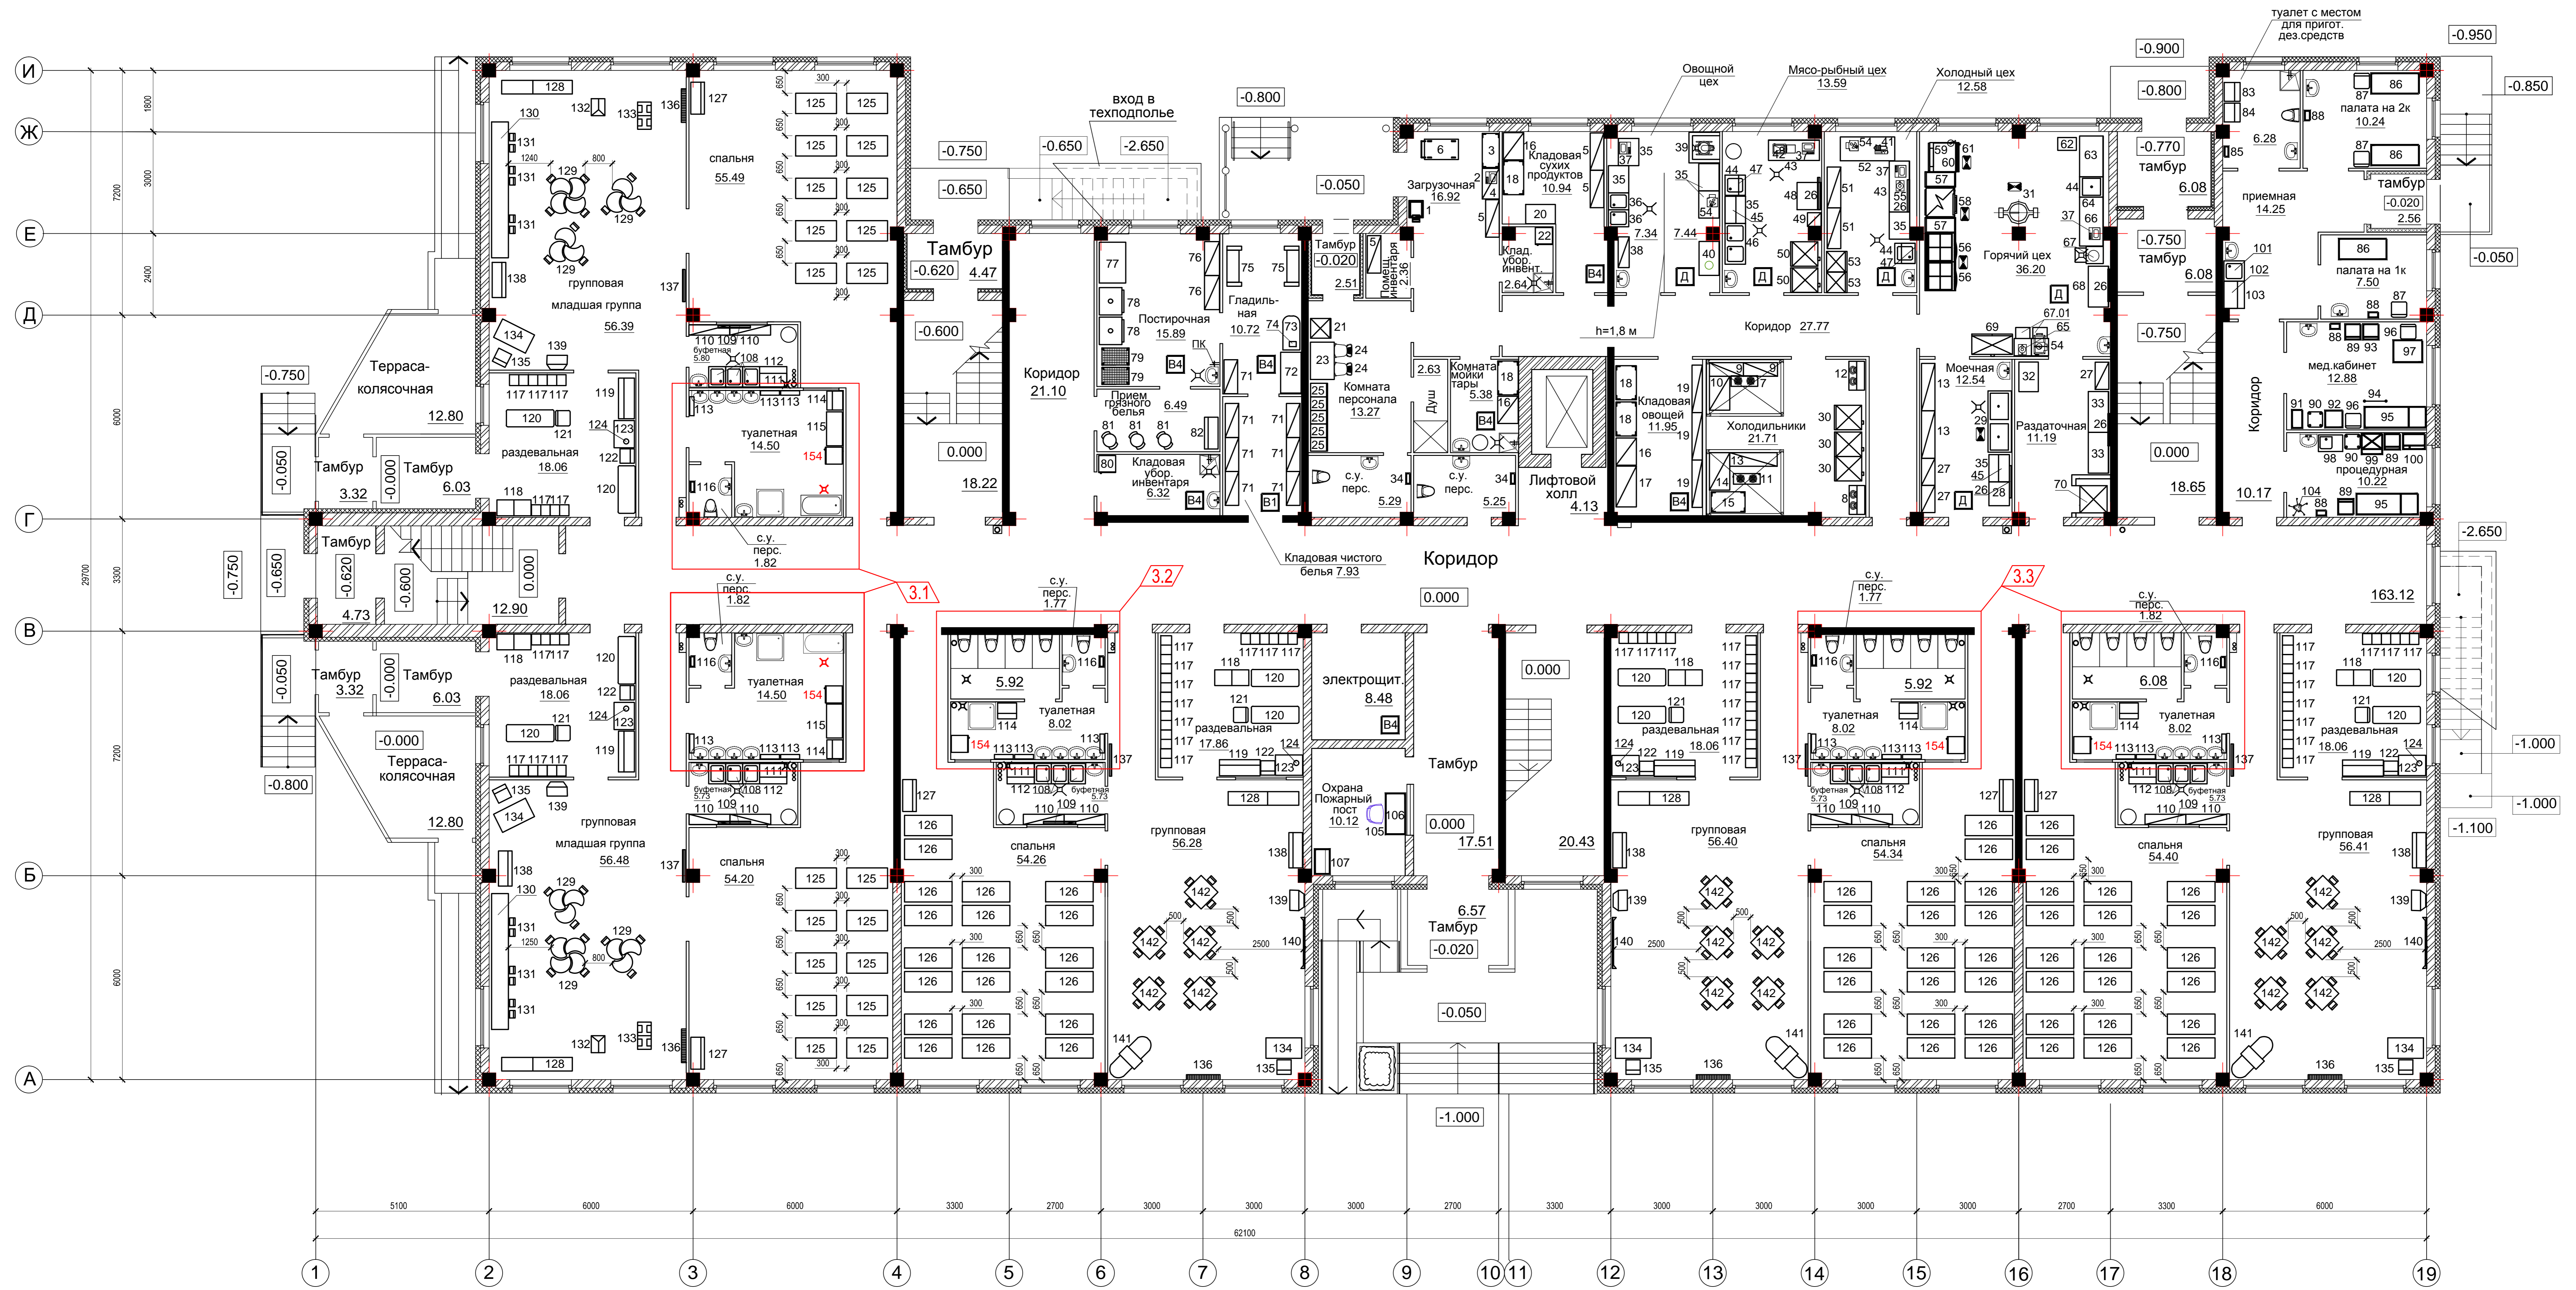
И
Ж
Е
Д
Г
В
Б
А

1800
3000
7200
2400
6000
3300
29700
7200
6000

128
130
132
133
136
127
131
131
131
1240
800
129
129
129
138
групповая
младшая группа
56.39
спальня
55.49
125 125
125 125
125 125
125 125
125 125
125 125
300
650
137

-0.750
-0.650
-0.650
-2.650
вход в техподполье
-0.800
Тамбур
-0.620
4.47
-0.600
Коридор
21.10
0.000
18.22

Терраса-колясочная
12.80
134
135
139
117 117 117
120
121
раздевальная
18.06
119
124
123
122
120
118
117 117
110 109 110
буфетная
5.80
108
112
111
113
113 113
114
115
туалетная
14.50
154
116
с.у.
перс.
1.82

-0.750
-0.050
Тамбур
3.32
-0.000
Тамбур
6.03
Тамбур
-0.620
-0.600
0.000
4.73
12.90
-0.750
-0.650

77
78
78
79
79
Постирочная
15.89
ПК
В4
76
76
75
75
Гладильная
10.72
74
73
72
71
71
71
71
71
71
71
Прием грязного белья
6.49
81 81 81
82
80
Кладовая убор. инвентаря
6.32
В4
В1
Кладовая чистого белья 7.93

-0.050
Загрузочная
16.92
6
1
2
3
4
Тамбур
-0.020
2.51
Помещ. инвентаря
2.36
21
23
24
24
25
25
25
25
25
Комната персонала
13.27
с.у. перс.
5.29
34
2.63
Душ
Комната мойки тары
5.38
В4
с.у. перс.
5.25
34
18
16
Лифтовой холл
4.13

Кладовая сухих продуктов
10.94
16
5
5
5
18
20
22
Клад. убор. инвент.
2.64
В4
Овощной цех
Мясо-рыбный цех
13.59
Холодный цех
12.58
37
35
35
36
36
7.34
7.44
38
39
35
54
44
47
42
43
37
35
45
46
48
26
49
50
50
40
Д
Д
Д
51
51
52
37
43
41
54
55
26
35
53
53
44
47
59
60
61
57
58
57
56
56
31
Горячий цех
36.20
62
63
44
64
66
37
67
68
26
Д
67.01
65
54
69
32
Моечная
12.54
Коридор 27.77
h=1,8 м
18
18
16
17
Кладовая овощей
11.95
19
19
19
В4
10
9
7
9
Холодильники
21.71
13
14
11
15
12
30
30
30
8
13
13
27
27
29
35
45
26
28
Раздаточная
11.19
Д
27
33
26
33
70

-0.900
-0.800
-0.770
тамбур
6.08
-0.750
тамбур
6.08
-0.750
0.000
18.65
туалет с местом для пригот. дез.средств
83
84
85
6.28
88
87
86
палата на 2к
10.24
87
86
тамбур
-0.020
2.56
приемная
14.25
-0.950
-0.850
-0.050
101
102
103
86
палата на 1к
7.50
88
87
88
89 93
96
97
мед.кабинет
12.88
94
91 90 92 96
95
98 90 99 89 100
процедурная
10.22
104
88
89
95
Коридор
10.17

Коридор
0.000
3.1
3.2
3.3
с.у. перс. 1.82
с.у. перс. 1.77
с.у. перс. 1.77
с.у. перс. 1.82
5.92
туалетная
8.02
5.92
туалетная
8.02
6.08
туалетная
8.02
электрощит.
8.48
В4
Тамбур
Охрана Пожарный пост
10.12
106
105
107
0.000
17.51
20.43
0.000
6.57
Тамбур
-0.020
-0.050
-1.000
163.12
-2.650
-1.000
-1.000
-1.100

-0.050
Тамбур
3.32
-0.000
Тамбур
6.03
-0.800
-0.000
Терраса-колясочная
12.80
раздевальная
18.06
раздевальная
17.86
раздевальная
18.06
раздевальная
18.06
групповая
младшая группа
56.48
групповая
56.28
групповая
56.40
групповая
56.41
спальня
54.20
спальня
54.26
спальня
54.34
спальня
54.40
буфетная
5.73
125 126 142 141 136 134 135 138 139 140
1250
2500
500

5100
6000
6000
3300
2700
3000
3000
3000
2700
3300
3000
3000
3000
3000
2700
3300
6000
62100

1 2 3 4 5 6 7 8 9 10 11 12 13 14 15 16 17 18 19